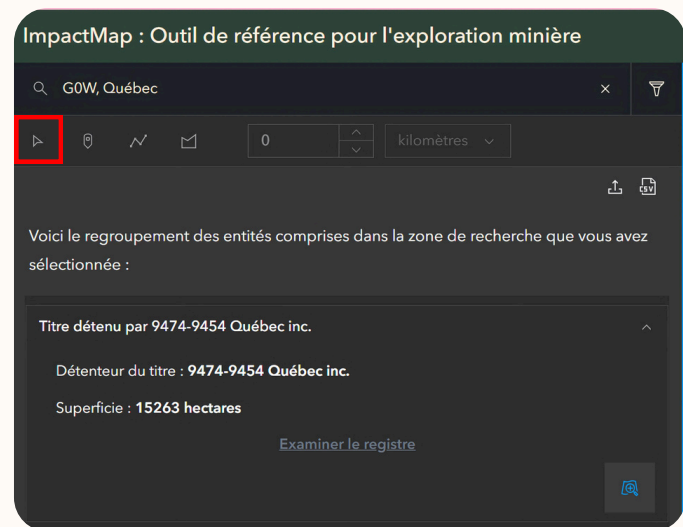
ImpactMap : Outil de référence pour l'exploration minière

G0W, Québec

0

kilomètres

Voici le regroupement des entités comprises dans la zone de recherche que vous avez sélectionnée :

Titre détenu par 9474-9454 Québec inc.

Détenteur du titre : **9474-9454 Québec inc.**

Superficie : **15263 hectares**

Examiner le registre